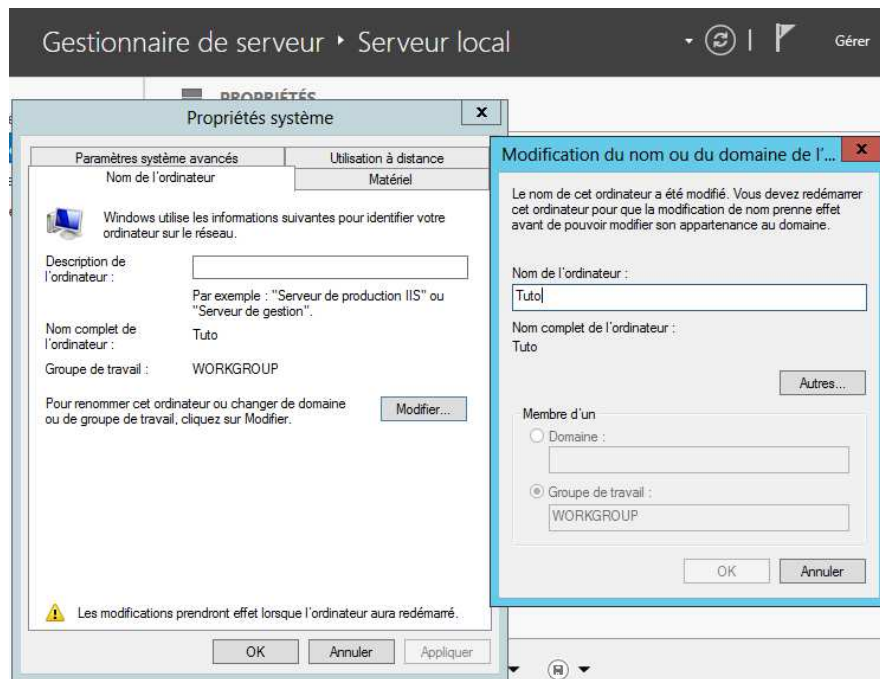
Gestionnaire de serveur • Serveur local

Gérer

PROPRIÉTÉS

Propriétés système

Paramètres système avancés

Utilisation à distance

Nom de l'ordinateur

Matériel

Windows utilise les informations suivantes pour identifier votre ordinateur sur le réseau.

Description de l'ordinateur :

Par exemple : "Serveur de production IIS" ou "Serveur de gestion".

Nom complet de l'ordinateur :

Tuto

Groupe de travail :

WORKGROUP

Pour renommer cet ordinateur ou changer de domaine ou de groupe de travail, cliquez sur Modifier.

Modifier...

Les modifications prendront effet lorsque l'ordinateur aura redémarré.

OK

Annuler

Appliquer

Modification du nom ou du domaine de l'...

Le nom de cet ordinateur a été modifié. Vous devez redémarrer cet ordinateur pour que la modification de nom prenne effet avant de pouvoir modifier son appartenance au domaine.

Nom de l'ordinateur :

Tuto

Nom complet de l'ordinateur :

Tuto

Autres...

Membre d'un

Domaine :

Groupe de travail :

WORKGROUP

OK

Annuler